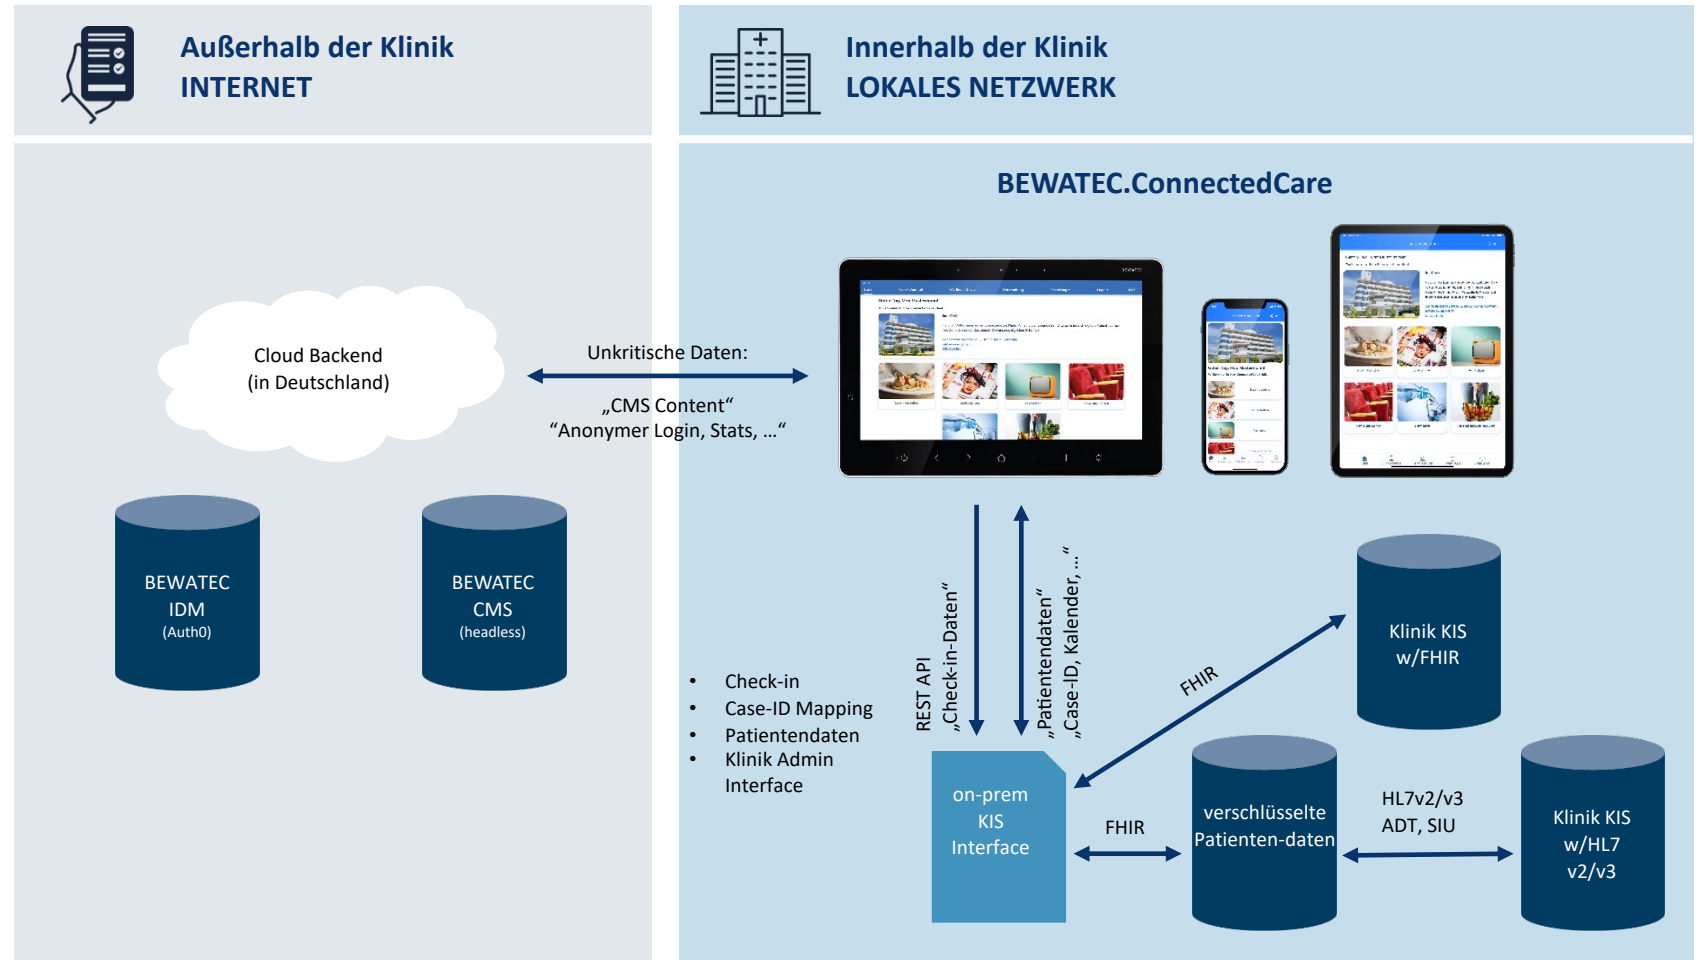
Außerhalb der Klinik
INTERNET

Innerhalb der Klinik
LOKALES NETZWERK

BEWATEC.ConnectedCare

Cloud Backend
(in Deutschland)

Unkritische Daten:

„CMS Content“
“Anonymer Login, Stats, …“

BEWATEC
IDM
(Auth0)

BEWATEC
CMS
(headless)

- Check-in
- Case-ID Mapping
- Patientendaten
- Klinik Admin Interface

REST API
„Check-in-Daten“

„Patientendaten“
„Case-ID, Kalender, …“

FHIR

Klinik KIS
w/FHIR

on-prem
KIS
Interface

FHIR

verschlüsselte
Patienten-daten

HL7v2/v3
ADT, SIU

Klinik KIS
w/HL7
v2/v3